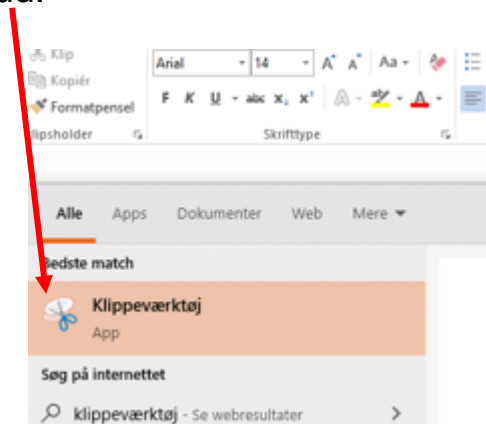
Klip
Kopiér
Formatpensel
Udklipsholder
Arial
14
A A
Aa
F K U abc $x_2$ $x^2$
A
A
Skrifttype

Alle Apps Dokumenter Web Mere

Bedste match
Klippeværktøj
App

Søg på internettet
klippeværktøj - Se webresultater